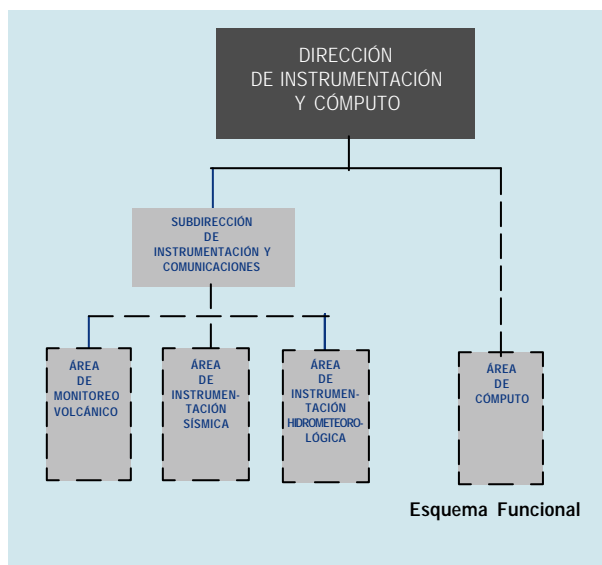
DIRECCIÓN DE INSTRUMENTACIÓN Y CÓMPUTO

SUBDIRECCIÓN DE INSTRUMENTACIÓN Y COMUNICACIONES

ÁREA DE MONITOREO VOLCÁNICO

ÁREA DE INSTRUMENTACIÓN SÍSMICA

ÁREA DE INSTRUMENTACIÓN HIDROMETEOROLÓGICA

ÁREA DE CÓMPUTO

Esquema Funcional